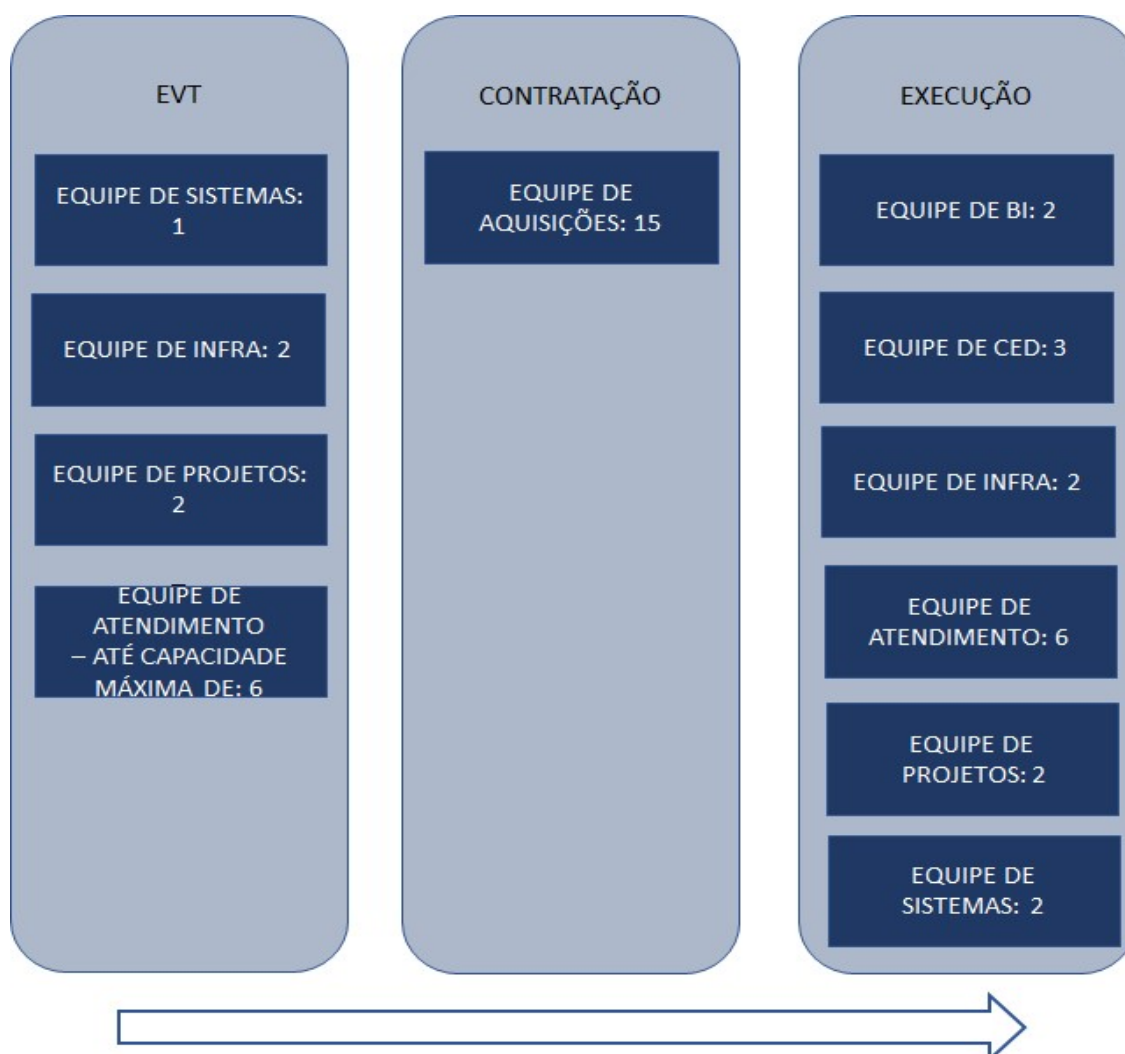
EVT

EQUIPE DE SISTEMAS: 1

EQUIPE DE INFRA: 2

EQUIPE DE PROJETOS: 2

EQUIPE DE ATENDIMENTO – ATÉ CAPACIDADE MÁXIMA DE: 6

CONTRATAÇÃO

EQUIPE DE AQUISIÇÕES: 15

EXECUÇÃO

EQUIPE DE BI: 2

EQUIPE DE CED: 3

EQUIPE DE INFRA: 2

EQUIPE DE ATENDIMENTO: 6

EQUIPE DE PROJETOS: 2

EQUIPE DE SISTEMAS: 2